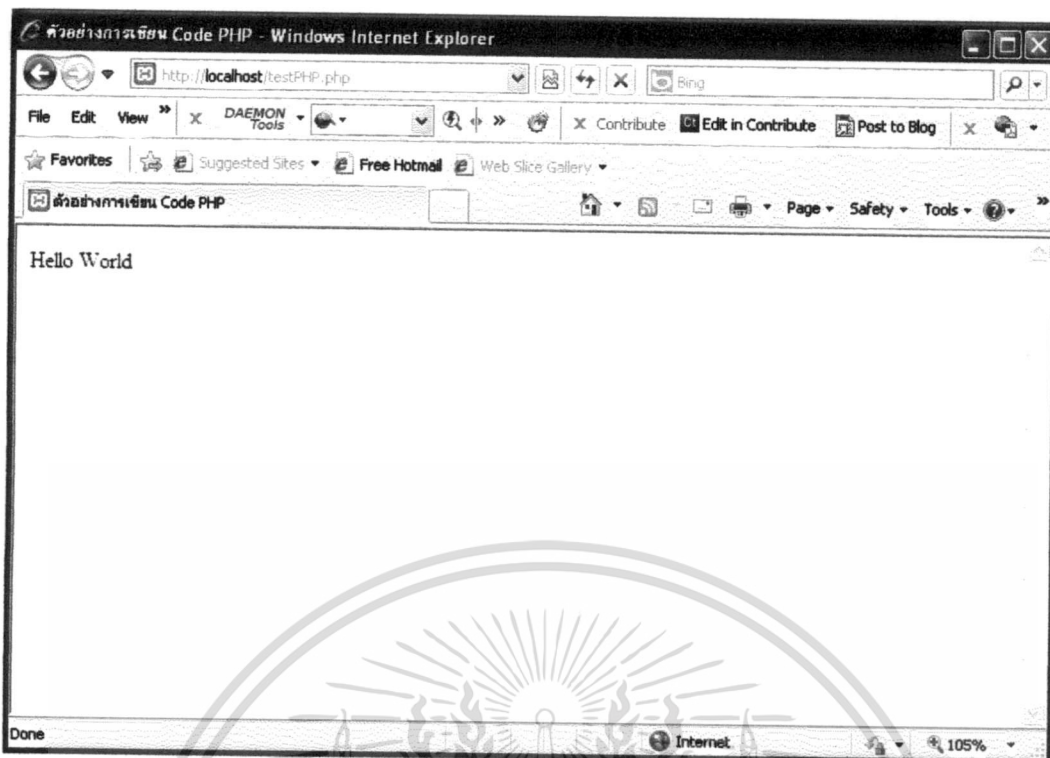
ตัวอย่างการเขียน Code PHP - Windows Internet Explorer

http://localhost/testPHP.php

Bing

File Edit View » x DAEMON Tools » X Contribute Edit in Contribute Post to Blog x

Favorites Suggested Sites Free Hotmail Web Slice Gallery

ตัวอย่างการเขียน Code PHP

Page Safety Tools

Hello World

Done

Internet

105%